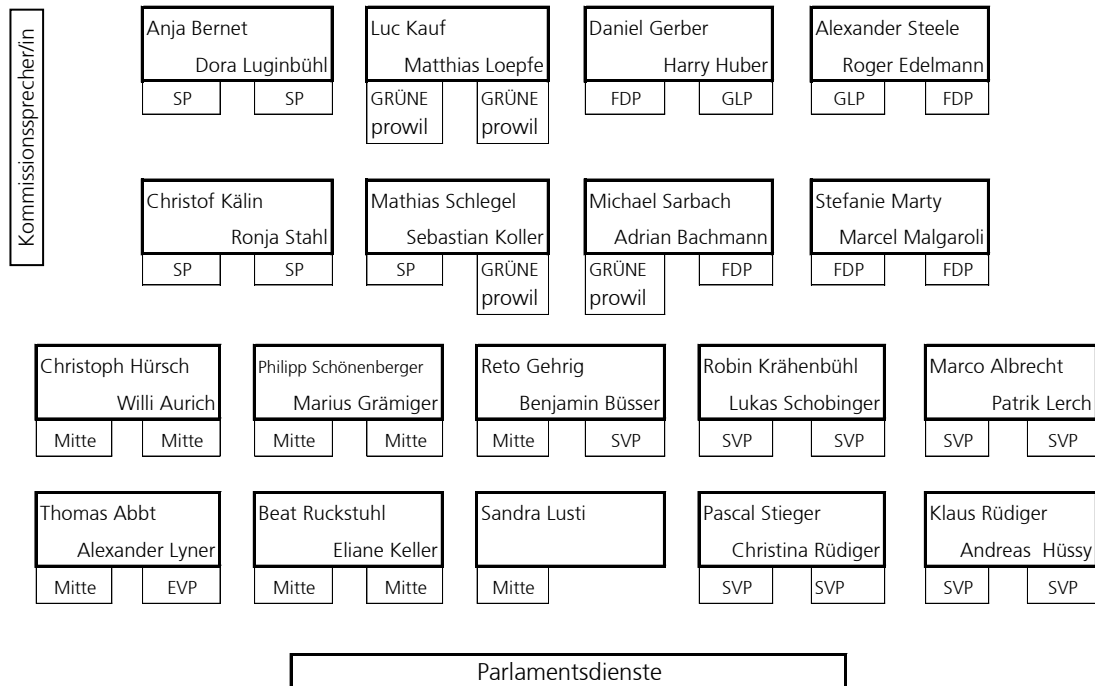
Kommissionssprecher/in

Anja Bernet
Dora Luginbühl
SP | SP

Luc Kauf
Matthias Loepfe
GRÜNE prowil | GRÜNE prowil

Daniel Gerber
Harry Huber
FDP | GLP

Alexander Steele
Roger Edelmann
GLP | FDP

Christof Kälin
Ronja Stahl
SP | SP

Mathias Schlegel
Sebastian Koller
SP | GRÜNE prowil

Michael Sarbach
Adrian Bachmann
GRÜNE prowil | FDP

Stefanie Marty
Marcel Malgaroli
FDP | FDP

Christoph Hürsch
Willi Aurich
Mitte | Mitte

Philipp Schönenberger
Marius Grämiger
Mitte | Mitte

Reto Gehrig
Benjamin Büsser
Mitte | SVP

Robin Krähenbühl
Lukas Schobinger
SVP | SVP

Marco Albrecht
Patrik Lerch
SVP | SVP

Thomas Abbt
Alexander Lyner
Mitte | EVP

Beat Ruckstuhl
Eliane Keller
Mitte | Mitte

Sandra Lusti
Mitte

Pascal Stieger
Christina Rüdiger
SVP | SVP

Klaus Rüdiger
Andreas Hüssy
SVP | SVP

Parlamentsdienste